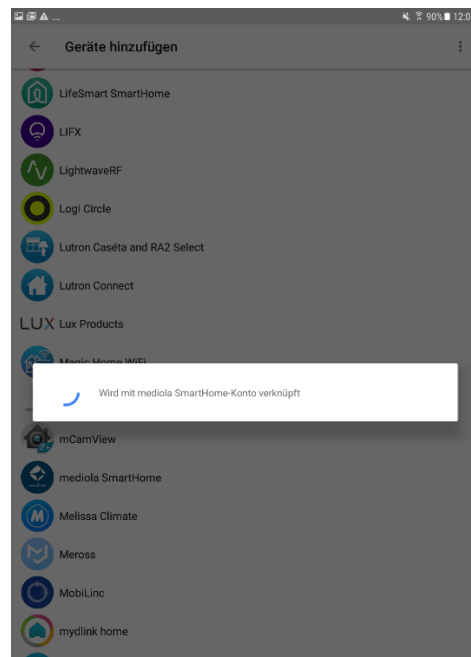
90% 12:0

Geräte hinzufügen

LifeSmart SmartHome

LIFX

LightwaveRF

Logi Circle

Lutron Caséta and RA2 Select

Lutron Connect

LUX Lux Products

Magic Home WiFi

Wird mit mediola SmartHome-Konto verknüpft

mCamView

mediola SmartHome

Melissa Climate

Meross

MobiLinc

mydlink home